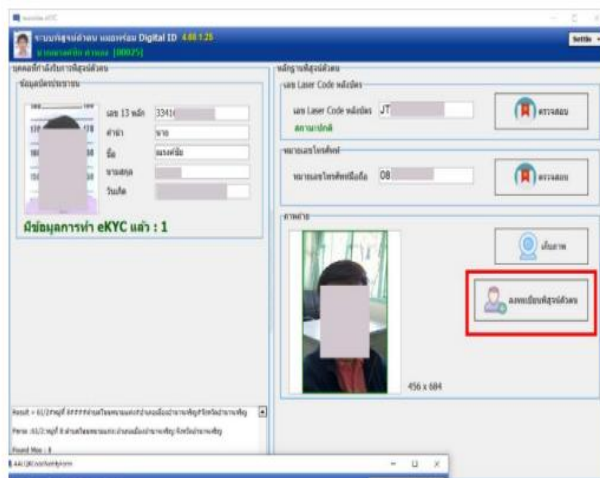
ระบบพิสูจน์ตัวตน และยืนยันตัวตน Digital ID 4.00.1.28

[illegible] (00025)

Settin

บุคคลที่กำลังพิสูจน์ตัวตน

ข้อมูลบัตรประชาชน

เลข 13 หลัก 3341

คำนำ นาย

ชื่อ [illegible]

นามสกุล

วันเกิด

มีข้อมูลการทำ eKYC แล้ว : 1

หลักฐานพิสูจน์ตัวตน

เลข Laser Code หลังบัตร

เลข Laser Code หลังบัตร JT

สถานะปกติ

ตรวจสอบ

หมายเลขโทรศัพท์

หมายเลขโทรศัพท์มือถือ 08

ตรวจสอบ

ภาพถ่าย

ถ่ายภาพ

ลงทะเบียนพิสูจน์ตัวตน

456 x 684

Result = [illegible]

Parse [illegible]

Found Max : 1

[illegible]